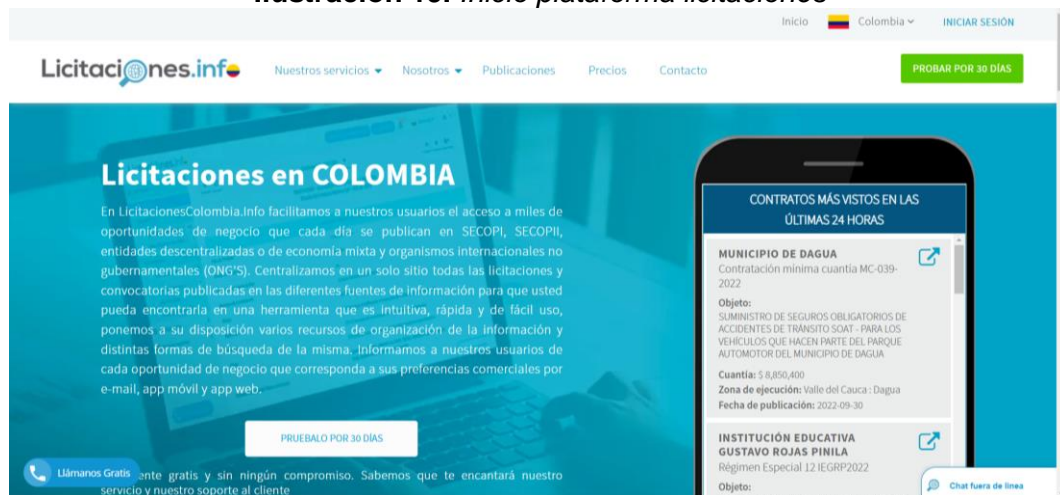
Ilustración 10. Inicio plataforma licitaciones

Inicio Colombia INICIAR SESIÓN

Licitaciones.info Nuestros servicios Nosotros Publicaciones Precios Contacto PROBAR POR 30 DÍAS

Licitaciones en COLOMBIA

En LicitacionesColombia.Info facilitamos a nuestros usuarios el acceso a miles de oportunidades de negocio que cada día se publican en SECOPI, SECOPII, entidades descentralizadas o de economía mixta y organismos internacionales no gubernamentales (ONG'S). Centralizamos en un solo sitio todas las licitaciones y convocatorias publicadas en las diferentes fuentes de información para que usted pueda encontrarla en una herramienta que es intuitiva, rápida y de fácil uso, ponemos a su disposición varios recursos de organización de la información y distintas formas de búsqueda de la misma. Informamos a nuestros usuarios de cada oportunidad de negocio que corresponda a sus preferencias comerciales por e-mail, app móvil y app web.

PRUEBALO POR 30 DÍAS

Llámanos Gratis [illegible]ente gratis y sin ningún compromiso. Sabemos que te encantará nuestro servicio y nuestro soporte al cliente

CONTRATOS MÁS VISTOS EN LAS ÚLTIMAS 24 HORAS

MUNICIPIO DE DAGUA
Contratación mínima cuantía MC-039-2022
Objeto:
SUMINISTRO DE SEGUROS OBLIGATORIOS DE ACCIDENTES DE TRÁNSITO SOAT - PARA LOS VEHÍCULOS QUE HACEN PARTE DEL PARQUE AUTOMOTOR DEL MUNICIPIO DE DAGUA
Cuantía: $ 8,850,400
Zona de ejecución: Valle del Cauca : Dagua
Fecha de publicación: 2022-09-30

INSTITUCIÓN EDUCATIVA GUSTAVO ROJAS PINILA
Régimen Especial 12 IEGRP2022
Objeto:

Chat fuera de línea